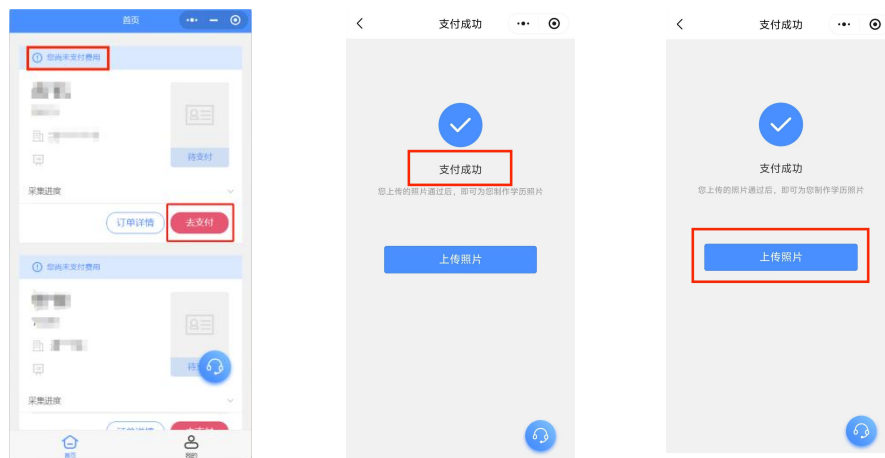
首页

您尚未支付费用

待支付

采集进度

订单详情

去支付

您尚未支付费用

待

采集进度

首页

我的

支付成功

支付成功

您上传的照片通过后，即可为您制作学历照片

上传照片

支付成功

支付成功

您上传的照片通过后，即可为您制作学历照片

上传照片